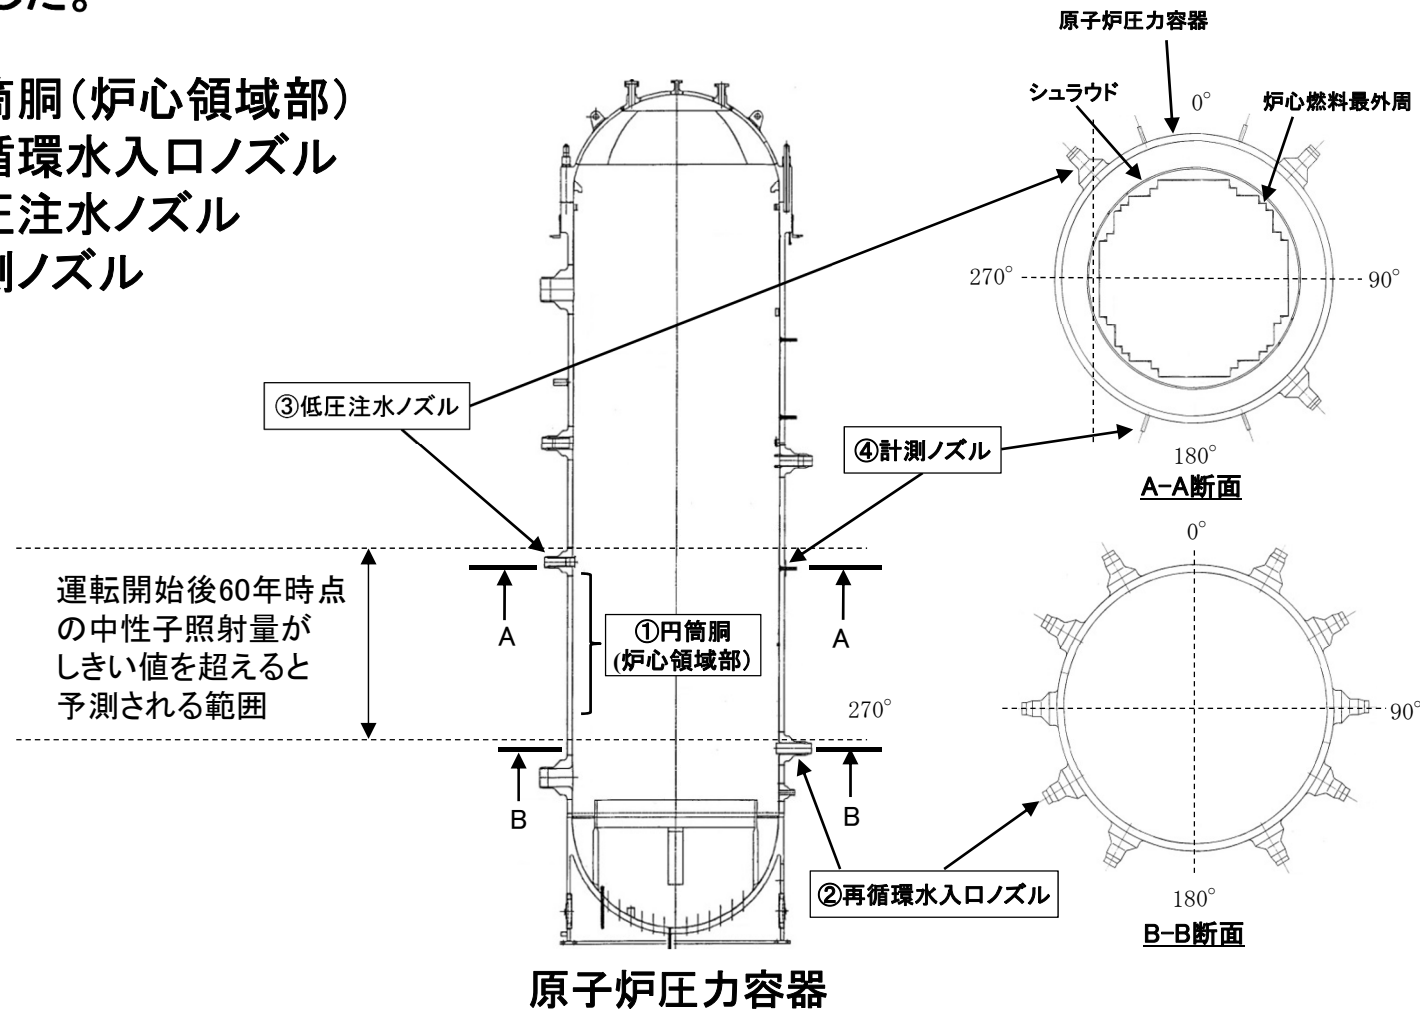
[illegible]した。

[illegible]筒胴(炉心領域部)
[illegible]循環水入口ノズル
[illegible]圧注水ノズル
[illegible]測ノズル

原子炉圧力容器
シュラウド
0°
炉心燃料最外周
270°
90°
180°
A-A断面

③低圧注水ノズル
④計測ノズル

運転開始後60年時点の中性子照射量がしきい値を超えると予測される範囲

A
A
①円筒胴
(炉心領域部)
270°
B
B
②再循環水入口ノズル

0°
90°
180°
B-B断面

原子炉圧力容器